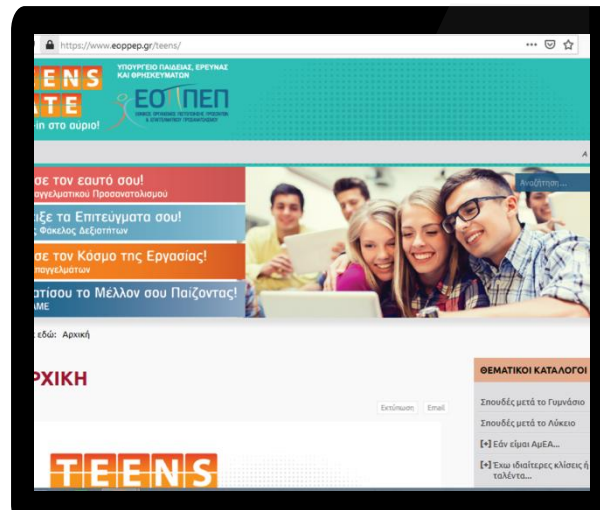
https://www.eoppep.gr/teens/

ENS
ATE
-ι στο αύριο!

ΥΠΟΥΡΓΕΙΟ ΠΑΙΔΕΙΑΣ, ΕΡΕΥΝΑΣ ΚΑΙ ΘΡΗΣΚΕΥΜΑΤΩΝ

ΕΟΠΠΕΠ

σε τον εαυτό σου!
γγελματικού Προσανατολισμού

ιξε τα Επιτεύγματα σου!
Φακέλος Δεξιοτήτων

σε τον Κόσμο της Εργασίας!
παγγελμάτων

ατίσου το Μέλλον σου Παίζοντας!
ME

Αναζήτηση...

εδώ: Αρχική

ΡΧΙΚΗ

Εκτύπωση Email

TEENS

ΘΕΜΑΤΙΚΟΙ ΚΑΤΑΛΟΓΟΙ

Σπουδές μετά το Γυμνάσιο

Σπουδές μετά το Λύκειο

[+] Εάν είμαι ΑμΕΑ...

[+] Έχω ιδιαίτερες κλίσεις ή ταλέντα...